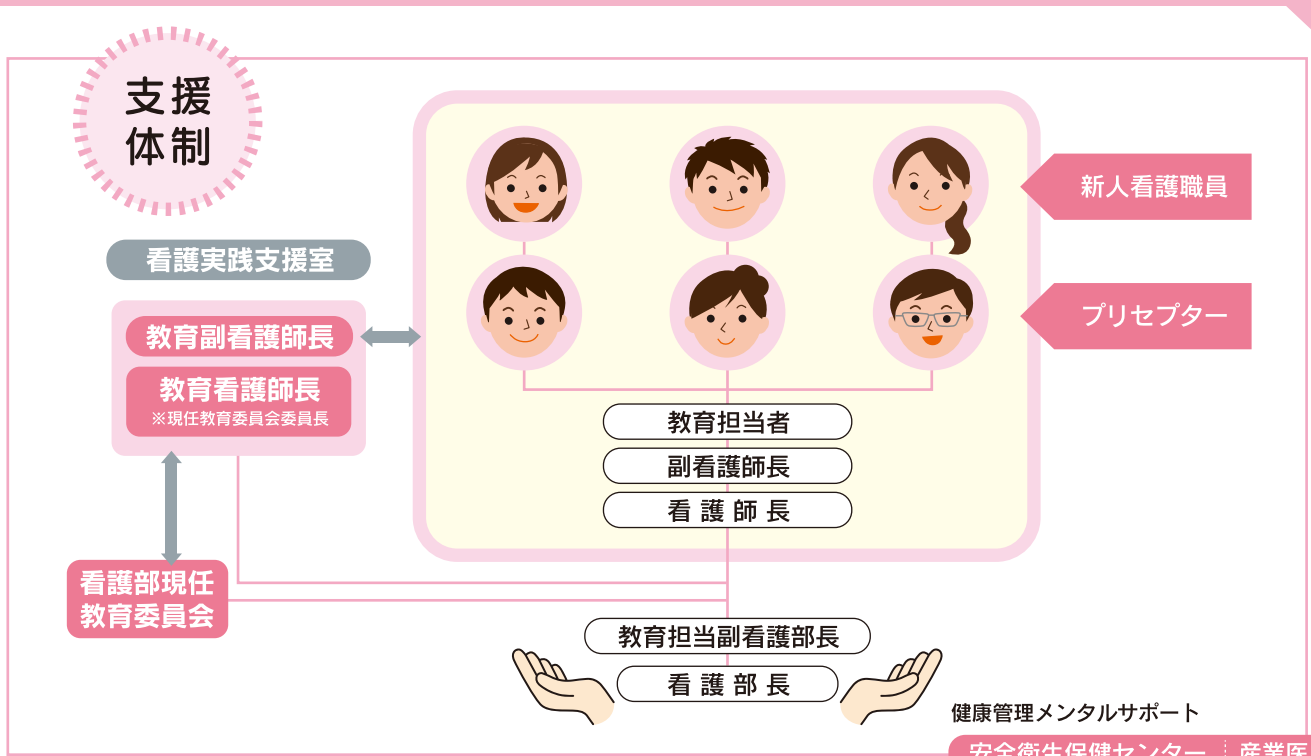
支援体制

看護実践支援室

教育副看護師長

教育看護師長
※現任教育委員会委員長

看護部現任教育委員会

新人看護職員

プリセプター

教育担当者

副看護師長

看 護 師 長

教育担当副看護部長

看 護 部 長

健康管理メンタルサポート

安全衛生保健センター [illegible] 産業医